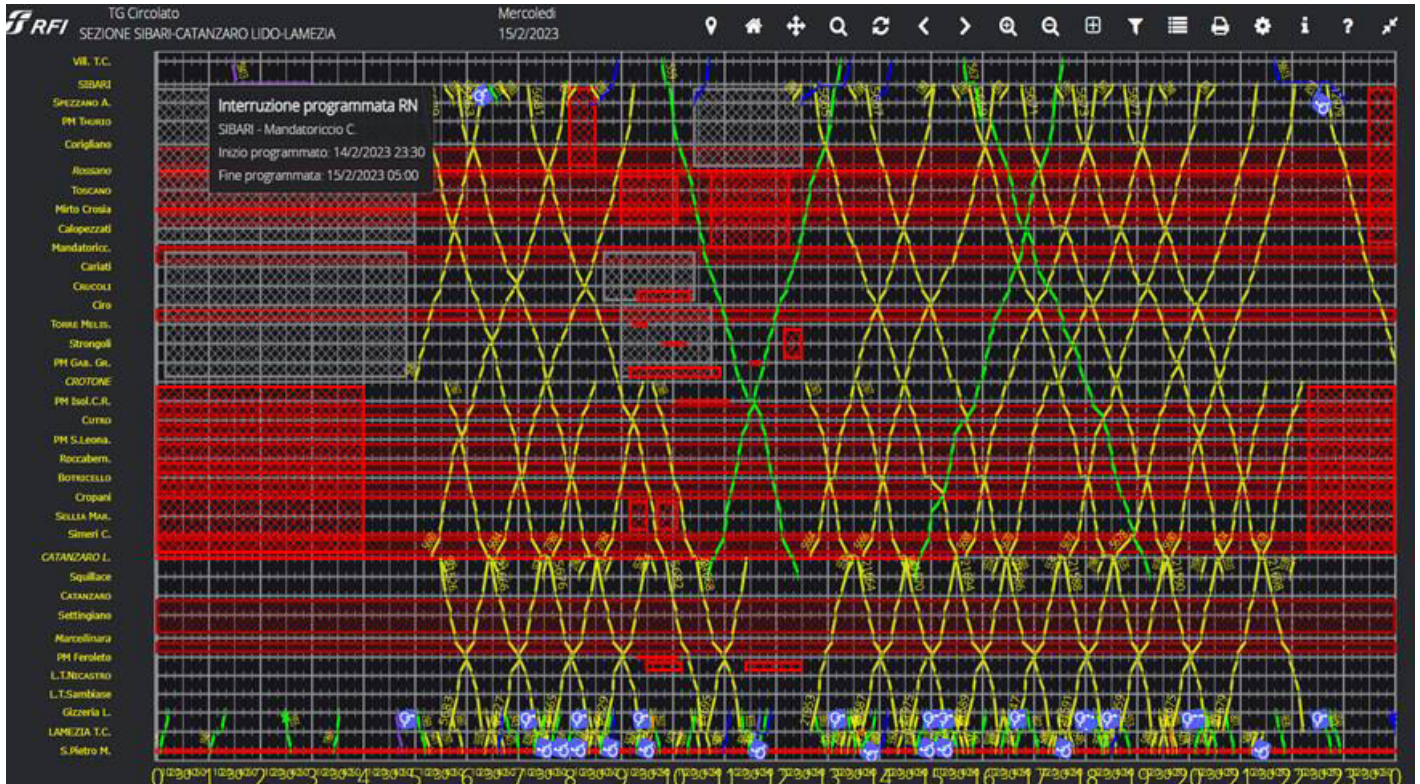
RFI TG Circolato
SEZIONE SIBARI-CATANZARO LIDO-LAMEZIA

Mercoledì
15/2/2023

Vill. T.C.
SIBARI
SPEZZANO A.
PM THURIO
Corigliano
Rossano
TOSCANO
Mirto Crosia
Calopezzati
Mandatoricc.
Cariati
CRUCOLI
Cirò
TORRE MELIS.
Strongoli
PM GAB. GR.
CROTONE
PM Isol.C.R.
CUTRO
PM S.Leona.
Roccabern.
BOTRICELLO
Cropani
SELLIA MAR.
Simeri C.
CATANZARO L.
Squillace
CATANZARO
Settingiano
Marcellinara
PM Feroleto
L.T.NICASTRO
L.T.Sambiase
Gizzeria L.
LAMEZIA T.C.
S.Pietro M.

Interruzione programmata RN
SIBARI - Mandatoriccio C.
Inizio programmato: 14/2/2023 23:30
Fine programmata: 15/2/2023 05:00

0 1 2 3 4 5 6 7 8 9 10 11 12 13 14 15 16 17 18 19 20 21 22 23 0